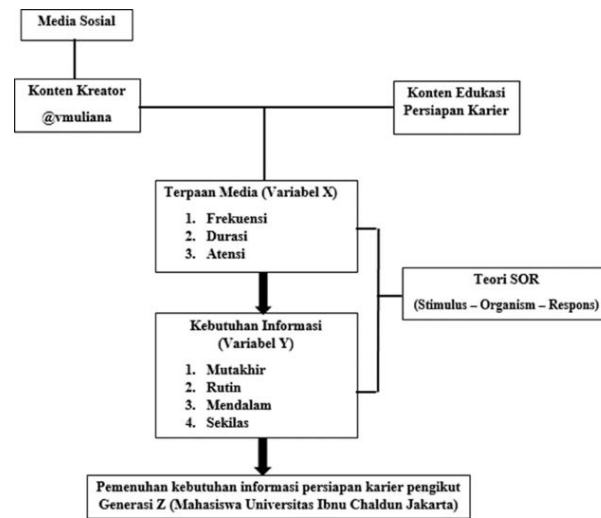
Media Sosial

Konten Kreator
@vmuliana

Konten Edukasi
Persiapan Karier

Terpaan Media (Variabel X)
1. Frekuensi
2. Durasi
3. Atensi

Teori SOR
(Stimulus – Organism – Respons)

Kebutuhan Informasi
(Variabel Y)
1. Mutakhir
2. Rutin
3. Mendalam
4. Sekilas

Pemenuhan kebutuhan informasi persiapan karier pengikut Generasi Z (Mahasiswa Universitas Ibnu Chaldun Jakarta)